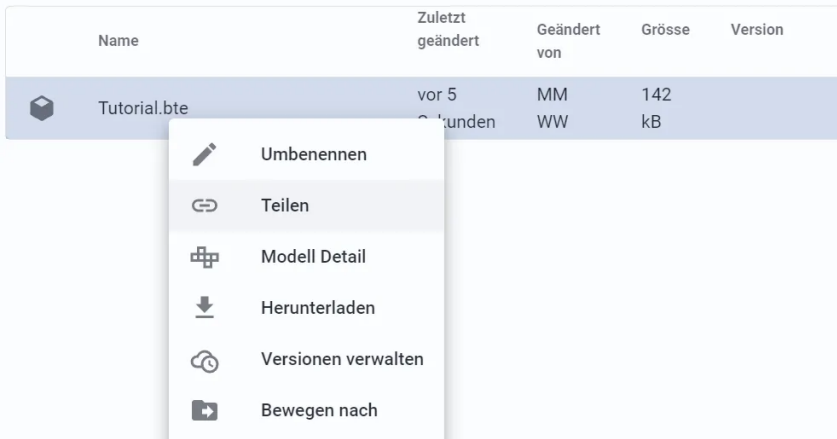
| | Name | Zuletzt geändert | Geändert von | Grösse | Version |
|---|---|---|---|---|---|
| | Tutorial.bte | vor 5 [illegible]kunden | MM WW | 142 kB | |

Umbenennen
Teilen
Modell Detail
Herunterladen
Versionen verwalten
Bewegen nach